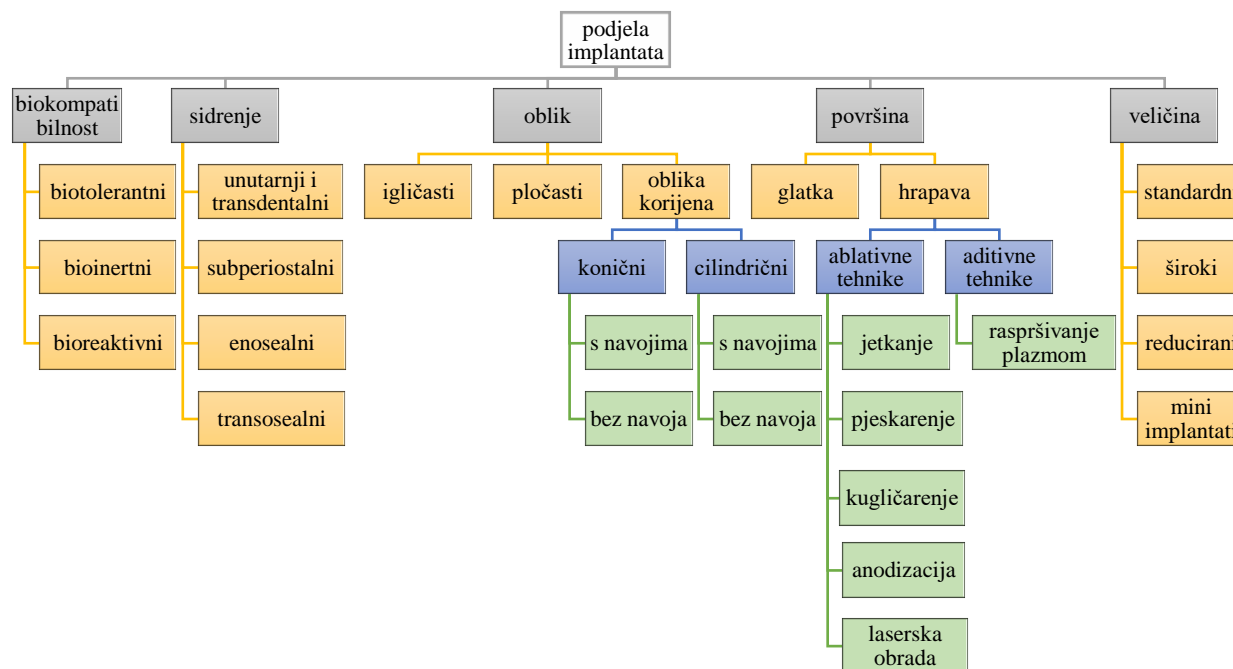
podjela implantata

biokompatibilnost

biotolerantni

bioinertni

bioreaktivni

sidrenje

unutarnji i transdentalni

subperiostalni

enosealni

transosealni

oblik

igličasti

pločasti

oblika korijena

konični

s navojima

bez navoja

cilindrični

s navojima

bez navoja

površina

glatka

hrapava

ablativne tehnike

jetkanje

pjeskarenje

kugličarenje

anodizacija

laserska obrada

aditivne tehnike

raspršivanje plazmom

veličina

standardn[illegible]

široki

reducirani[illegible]

mini implantat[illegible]